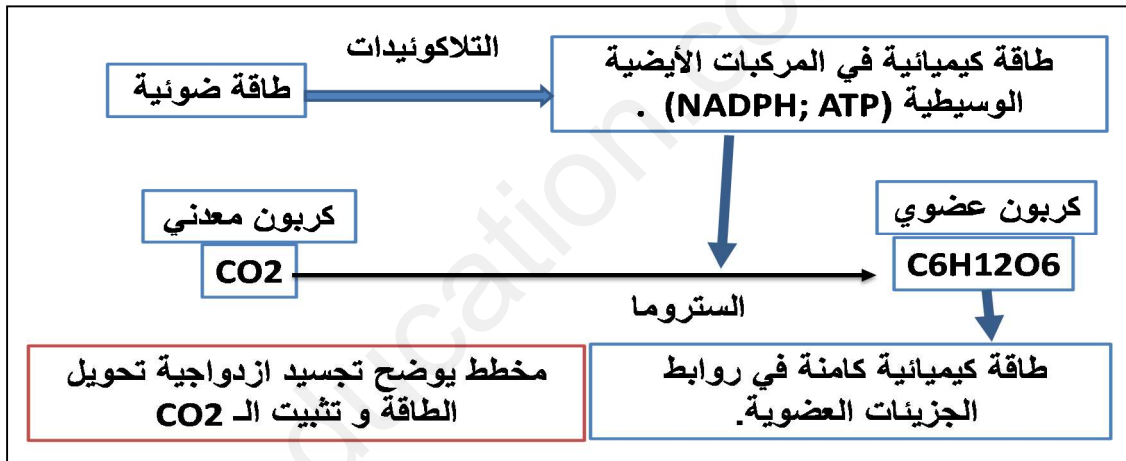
التلاكوئيدات

طاقة ضوئية

طاقة كيميائية في المركبات الأيضية الوسيطية (NADPH; ATP) .

كربون معدني

$CO2$

كربون عضوي

$C6H12O6$

الستروما

مخطط يوضح تجسيد ازدواجية تحويل الطاقة و تثبيت الـ $CO2$

طاقة كيميائية كامنة في روابط الجزيئات العضوية.